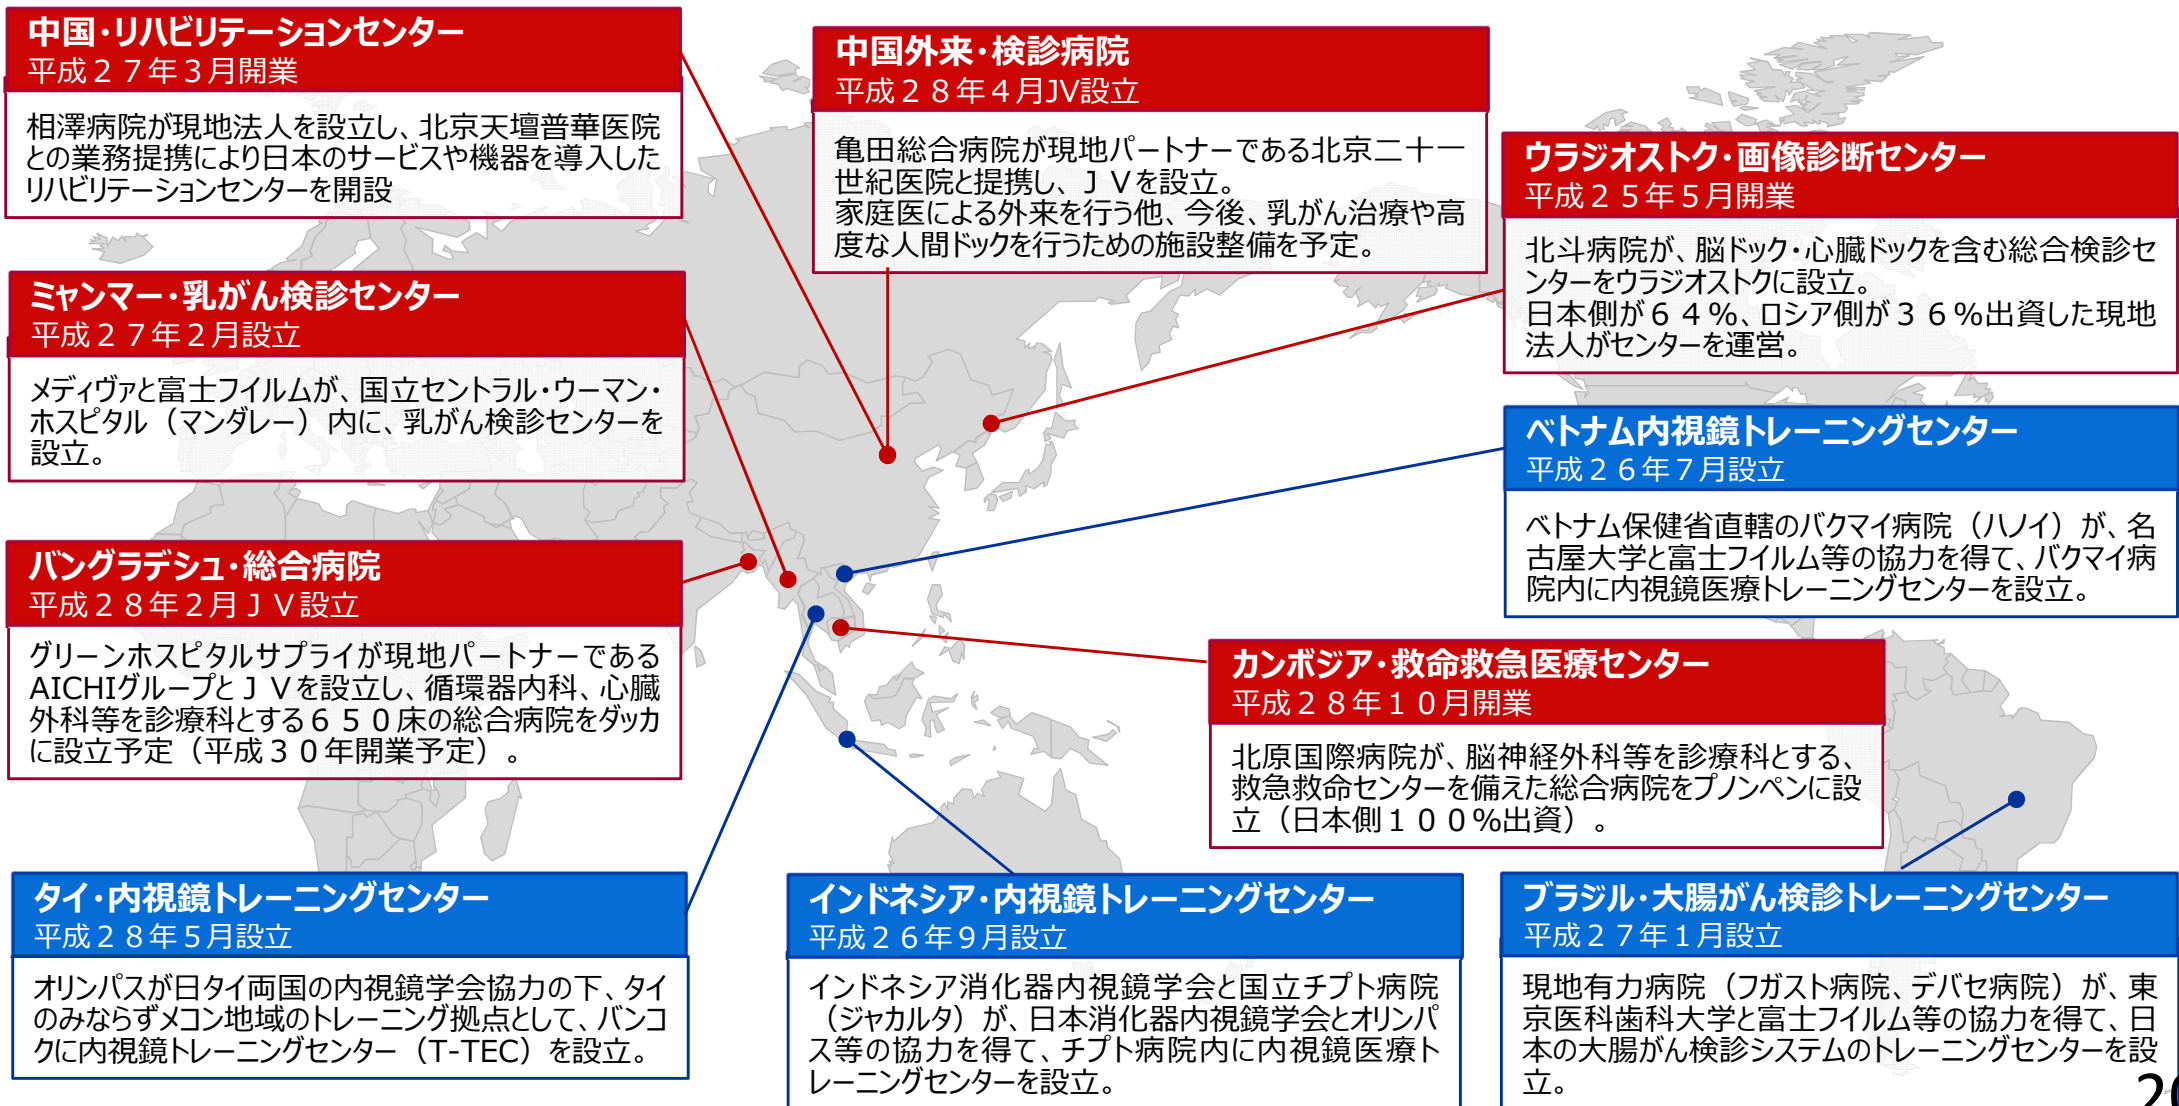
中国・リハビリテーションセンター
平成２７年３月開業

相澤病院が現地法人を設立し、北京天壇普華医院との業務提携により日本のサービスや機器を導入したリハビリテーションセンターを開設

中国外来・検診病院
平成２８年４月JV設立

亀田総合病院が現地パートナーである北京二十一世紀医院と提携し、ＪＶを設立。
家庭医による外来を行う他、今後、乳がん治療や高度な人間ドックを行うための施設整備を予定。

ウラジオストク・画像診断センター
平成２５年５月開業

北斗病院が、脳ドック・心臓ドックを含む総合検診センターをウラジオストクに設立。
日本側が６４％、ロシア側が３６％出資した現地法人がセンターを運営。

ミャンマー・乳がん検診センター
平成２７年２月設立

メディヴァと富士フイルムが、国立セントラル・ウーマン・ホスピタル（マンダレー）内に、乳がん検診センターを設立。

ベトナム内視鏡トレーニングセンター
平成２６年７月設立

ベトナム保健省直轄のバクマイ病院（ハノイ）が、名古屋大学と富士フイルム等の協力を得て、バクマイ病院内に内視鏡医療トレーニングセンターを設立。

バングラデシュ・総合病院
平成２８年２月ＪＶ設立

グリーンホスピタルサプライが現地パートナーであるAICHIグループとＪＶを設立し、循環器内科、心臓外科等を診療科とする６５０床の総合病院をダッカに設立予定（平成３０年開業予定）。

カンボジア・救命救急医療センター
平成２８年１０月開業

北原国際病院が、脳神経外科等を診療科とする、救急救命センターを備えた総合病院をプノンペンに設立（日本側１００%出資）。

タイ・内視鏡トレーニングセンター
平成２８年５月設立

オリンパスが日タイ両国の内視鏡学会協力の下、タイのみならずメコン地域のトレーニング拠点として、バンコクに内視鏡トレーニングセンター（T-TEC）を設立。

インドネシア・内視鏡トレーニングセンター
平成２６年９月設立

インドネシア消化器内視鏡学会と国立チプト病院（ジャカルタ）が、日本消化器内視鏡学会とオリンパス等の協力を得て、チプト病院内に内視鏡医療トレーニングセンターを設立。

ブラジル・大腸がん検診トレーニングセンター
平成２７年１月設立

現地有力病院（フガスト病院、デバセ病院）が、東京医科歯科大学と富士フイルム等の協力を得て、日本の大腸がん検診システムのトレーニングセンターを設立。

2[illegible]